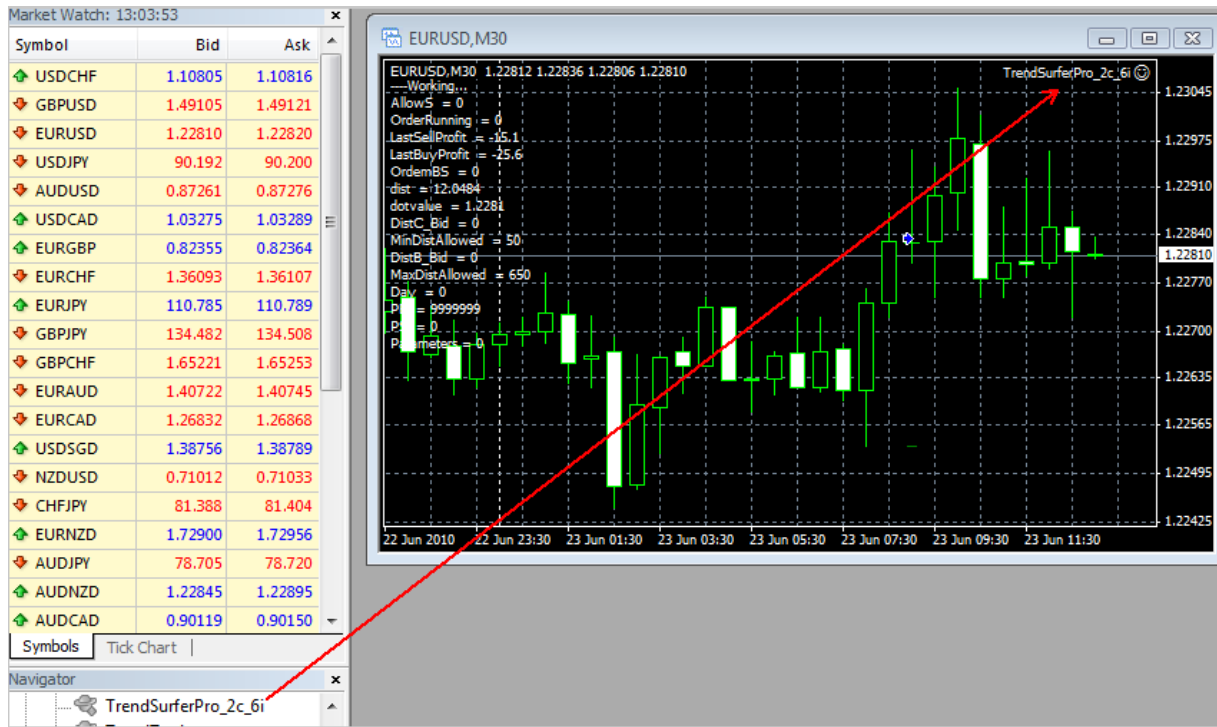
Market Watch: 13:03:53

| Symbol | Bid | Ask |
|---|---|---|
| USDCHF | 1.10805 | 1.10816 |
| GBPUSD | 1.49105 | 1.49121 |
| EURUSD | 1.22810 | 1.22820 |
| USDJPY | 90.192 | 90.200 |
| AUDUSD | 0.87261 | 0.87276 |
| USDCAD | 1.03275 | 1.03289 |
| EURGBP | 0.82355 | 0.82364 |
| EURCHF | 1.36093 | 1.36107 |
| EURJPY | 110.785 | 110.789 |
| GBPJPY | 134.482 | 134.508 |
| GBPCHF | 1.65221 | 1.65253 |
| EURAUD | 1.40722 | 1.40745 |
| EURCAD | 1.26832 | 1.26868 |
| USDSGD | 1.38756 | 1.38789 |
| NZDUSD | 0.71012 | 0.71033 |
| CHFJPY | 81.388 | 81.404 |
| EURNZD | 1.72900 | 1.72956 |
| AUDJPY | 78.705 | 78.720 |
| AUDNZD | 1.22845 | 1.22895 |
| AUDCAD | 0.90119 | 0.90150 |

Symbols | Tick Chart

Navigator
TrendSurferPro_2c_6i

EURUSD,M30

EURUSD,M30 1.22812 1.22836 1.22806 1.22810
----Working...
AllowS = 0
OrderRunning = 0
LastSellProfit = -15.1
LastBuyProfit = -25.6
OrdemBS = 0
dist = 12.0484
dotvalue = 1.2281
DistC_Bid = 0
MinDistAllowed = 50
DistB_Bid = 0
MaxDistAllowed = 650
Day = 0
PH = 9999999
PS = 0
Parameters = 0

TrendSurferPro_2c_6i

1.23045
1.22975
1.22910
1.22840
1.22810
1.22770
1.22700
1.22635
1.22565
1.22495
1.22425

22 Jun 2010 22 Jun 23:30 23 Jun 01:30 23 Jun 03:30 23 Jun 05:30 23 Jun 07:30 23 Jun 09:30 23 Jun 11:30